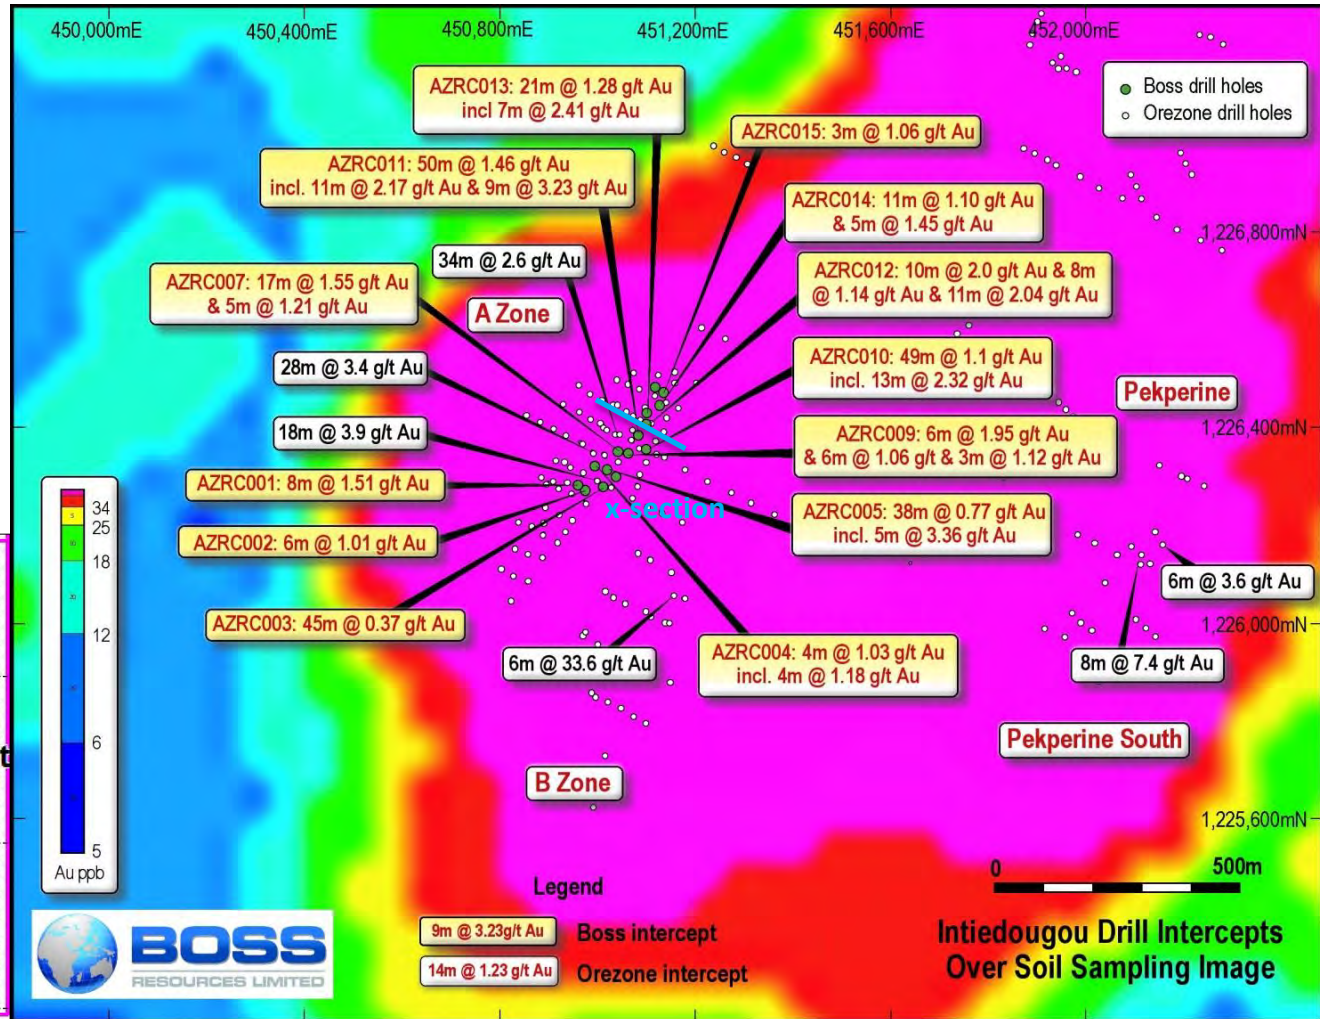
450,000mE
450,400mE
450,800mE
451,200mE
451,600mE
452,000mE

Boss drill holes
Orezone drill holes

AZRC013: 21m @ 1.28 g/t Au
incl 7m @ 2.41 g/t Au

AZRC015: 3m @ 1.06 g/t Au

AZRC011: 50m @ 1.46 g/t Au
incl. 11m @ 2.17 g/t Au & 9m @ 3.23 g/t Au

AZRC014: 11m @ 1.10 g/t Au
& 5m @ 1.45 g/t Au

1,226,800mN

34m @ 2.6 g/t Au

AZRC007: 17m @ 1.55 g/t Au
& 5m @ 1.21 g/t Au

A Zone

AZRC012: 10m @ 2.0 g/t Au & 8m
@ 1.14 g/t Au & 11m @ 2.04 g/t Au

28m @ 3.4 g/t Au

AZRC010: 49m @ 1.1 g/t Au
incl. 13m @ 2.32 g/t Au

Pekperine

18m @ 3.9 g/t Au

AZRC009: 6m @ 1.95 g/t Au
& 6m @ 1.06 g/t & 3m @ 1.12 g/t Au

1,226,400mN

AZRC001: 8m @ 1.51 g/t Au

x-section

AZRC005: 38m @ 0.77 g/t Au
incl. 5m @ 3.36 g/t Au

34
25
18
12
6
5
Au ppb

AZRC002: 6m @ 1.01 g/t Au

6m @ 3.6 g/t Au

AZRC003: 45m @ 0.37 g/t Au

1,226,000mN

6m @ 33.6 g/t Au

AZRC004: 4m @ 1.03 g/t Au
incl. 4m @ 1.18 g/t Au

8m @ 7.4 g/t Au

Pekperine South

B Zone

1,225,600mN

0
500m

Legend

9m @ 3.23g/t Au
Boss intercept

14m @ 1.23 g/t Au
Orezone intercept

BOSS
RESOURCES LIMITED

Intiedougou Drill Intercepts
Over Soil Sampling Image